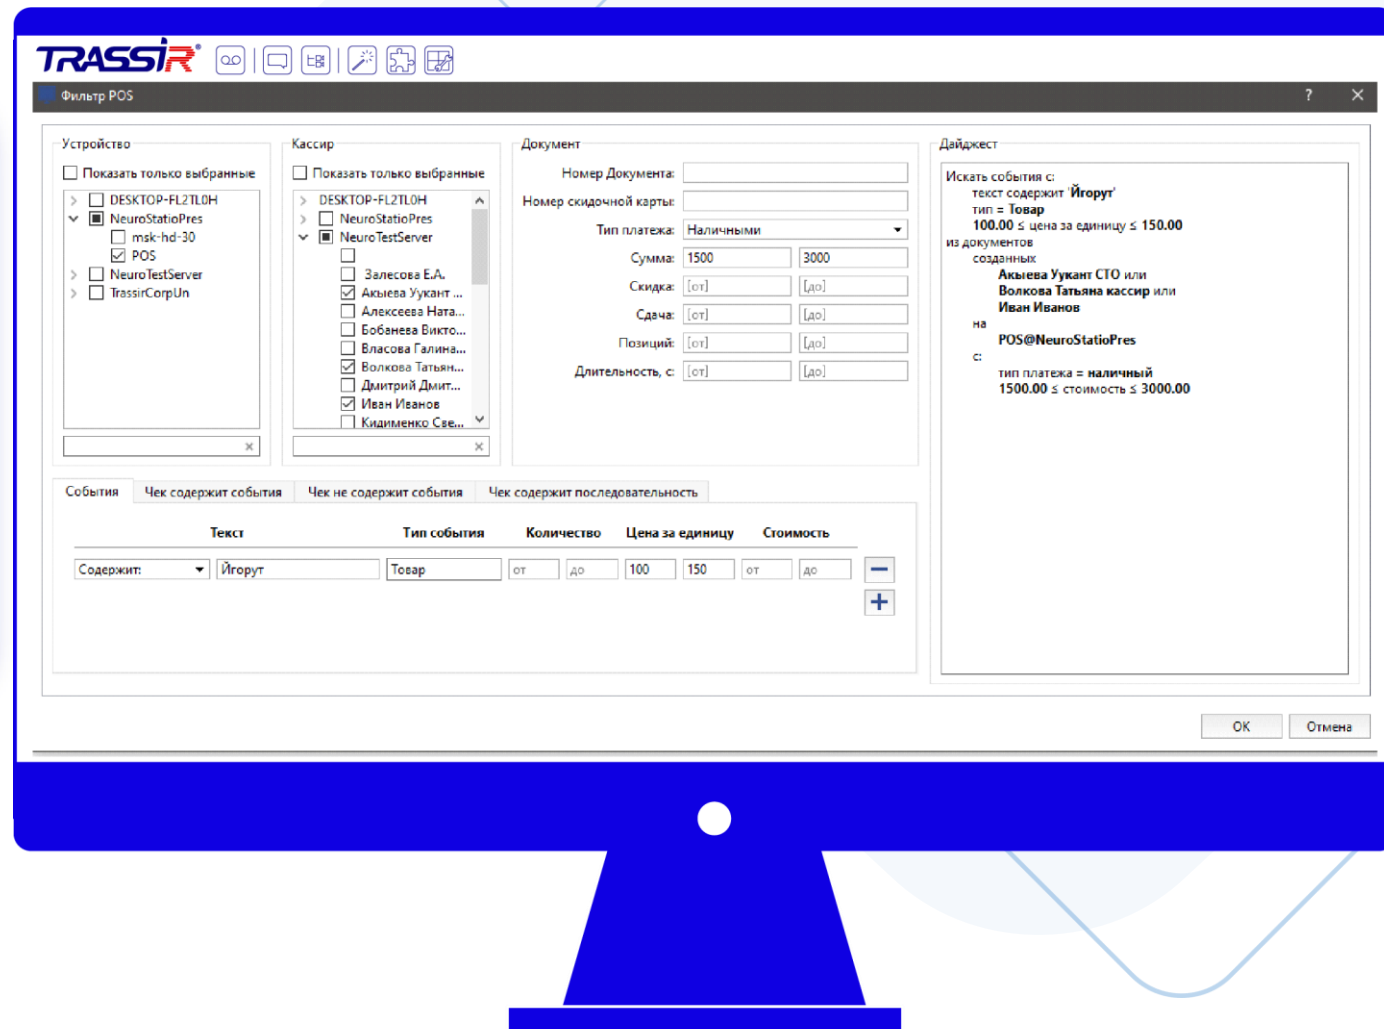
TRASSIR

Фильтр POS

?

Устройство

Показать только выбранные

DESKTOP-FL2TL0H
NeuroStatioPres
msk-hd-30
POS
NeuroTestServer
TrassirCorpUn

Кассир

Показать только выбранные

DESKTOP-FL2TL0H
NeuroStatioPres
NeuroTestServer
Залесова Е.А.
Акыева Укант ...
Алексеева Ната...
Бобанева Викто...
Власова Галина...
Волкова Татьян...
Дмитрий Дмит...
Иван Иванов
Кидименко Све...

Документ

Номер Документа:
Номер скидочной карты:
Тип платежа: Наличными
Сумма: 1500 3000
Скидка: [от] [до]
Сдача: [от] [до]
Позиций: [от] [до]
Длительность, с: [от] [до]

Дайджест

Искать события с:
текст содержит 'Йгорут'
тип = Товар
100.00 ≤ цена за единицу ≤ 150.00
из документов
созданных
Акыева Укант СТО или
Волкова Татьяна кассир или
Иван Иванов
на
POS@NeuroStatioPres
с:
тип платежа = наличный
1500.00 ≤ стоимость ≤ 3000.00

События | Чек содержит события | Чек не содержит события | Чек содержит последовательность

| Текст | | Тип события | Количество | | Цена за единицу | | Стоимость | |
|---|---|---|---|---|---|---|---|---|
| Содержит: | Йгорут | Товар | от | до | 100 | 150 | от | до |

OK Отмена